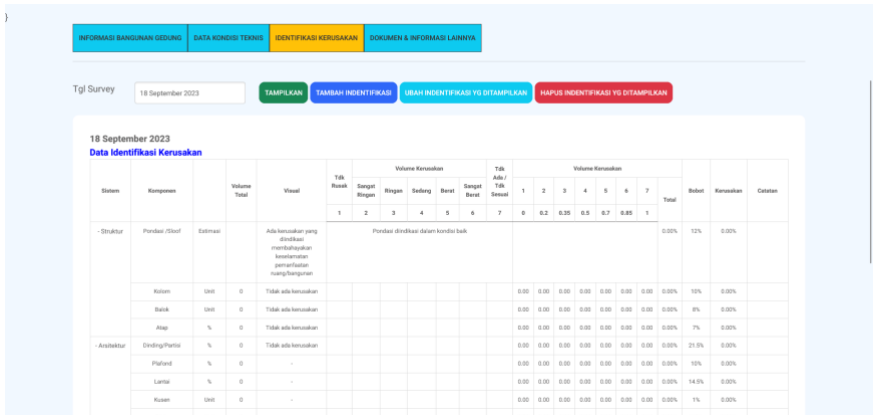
}

INFORMASI BANGUNAN GEDUNG | DATA KONDISI TEKNIS | IDENTIFIKASI KERUSAKAN | DOKUMEN & INFORMASI LAINNYA

Tgl Survey 18 September 2023 TAMPILKAN TAMBAH INDENTIFIKASI UBAH INDENTIFIKASI YG DITAMPILKAN HAPUS INDENTIFIKASI YG DITAMPILKAN

18 September 2023
Data Identifikasi Kerusakan

| Sistem | Komponen | | Volume Total | Visual | Tdk Rusak | Sangat Ringan | Ringan | Sedang | Berat | Sangat Berat | Tdk Ada / Tdk Sesuai | 1 | 2 | 3 | 4 | 5 | 6 | 7 | Total | Bobot | Kerusakan | Catatan |
|---|---|---|---|---|---|---|---|---|---|---|---|---|---|---|---|---|---|---|---|---|---|---|
| | | | | | 1 | 2 | 3 | 4 | 5 | 6 | 7 | 0 | 0.2 | 0.35 | 0.5 | 0.7 | 0.85 | 1 | | | | |
| - Struktur | Pondasi /Sloof | Estimasi | | Ada kerusakan yang diindikasi membahayakan keselamatan pemanfaatan ruang/bangunan | Pondasi diindikasi dalam kondisi baik | | | | | | | | | | | | | | 0.00% | 12% | 0.00% | |
| | Kolom | Unit | 0 | Tidak ada kerusakan | | | | | | | | 0.00 | 0.00 | 0.00 | 0.00 | 0.00 | 0.00 | 0.00 | 0.00% | 10% | 0.00% | |
| | Balok | Unit | 0 | Tidak ada kerusakan | | | | | | | | 0.00 | 0.00 | 0.00 | 0.00 | 0.00 | 0.00 | 0.00 | 0.00% | 8% | 0.00% | |
| | Atap | % | 0 | Tidak ada kerusakan | | | | | | | | 0.00 | 0.00 | 0.00 | 0.00 | 0.00 | 0.00 | 0.00 | 0.00% | 7% | 0.00% | |
| - Arsitektur | Dinding/Partisi | % | 0 | Tidak ada kerusakan | | | | | | | | 0.00 | 0.00 | 0.00 | 0.00 | 0.00 | 0.00 | 0.00 | 0.00% | 21.5% | 0.00% | |
| | Plafond | % | 0 | - | | | | | | | | 0.00 | 0.00 | 0.00 | 0.00 | 0.00 | 0.00 | 0.00 | 0.00% | 10% | 0.00% | |
| | Lantai | % | 0 | - | | | | | | | | 0.00 | 0.00 | 0.00 | 0.00 | 0.00 | 0.00 | 0.00 | 0.00% | 14.5% | 0.00% | |
| | Kusen | Unit | 0 | - | | | | | | | | 0.00 | 0.00 | 0.00 | 0.00 | 0.00 | 0.00 | 0.00 | 0.00% | 1% | 0.00% | |